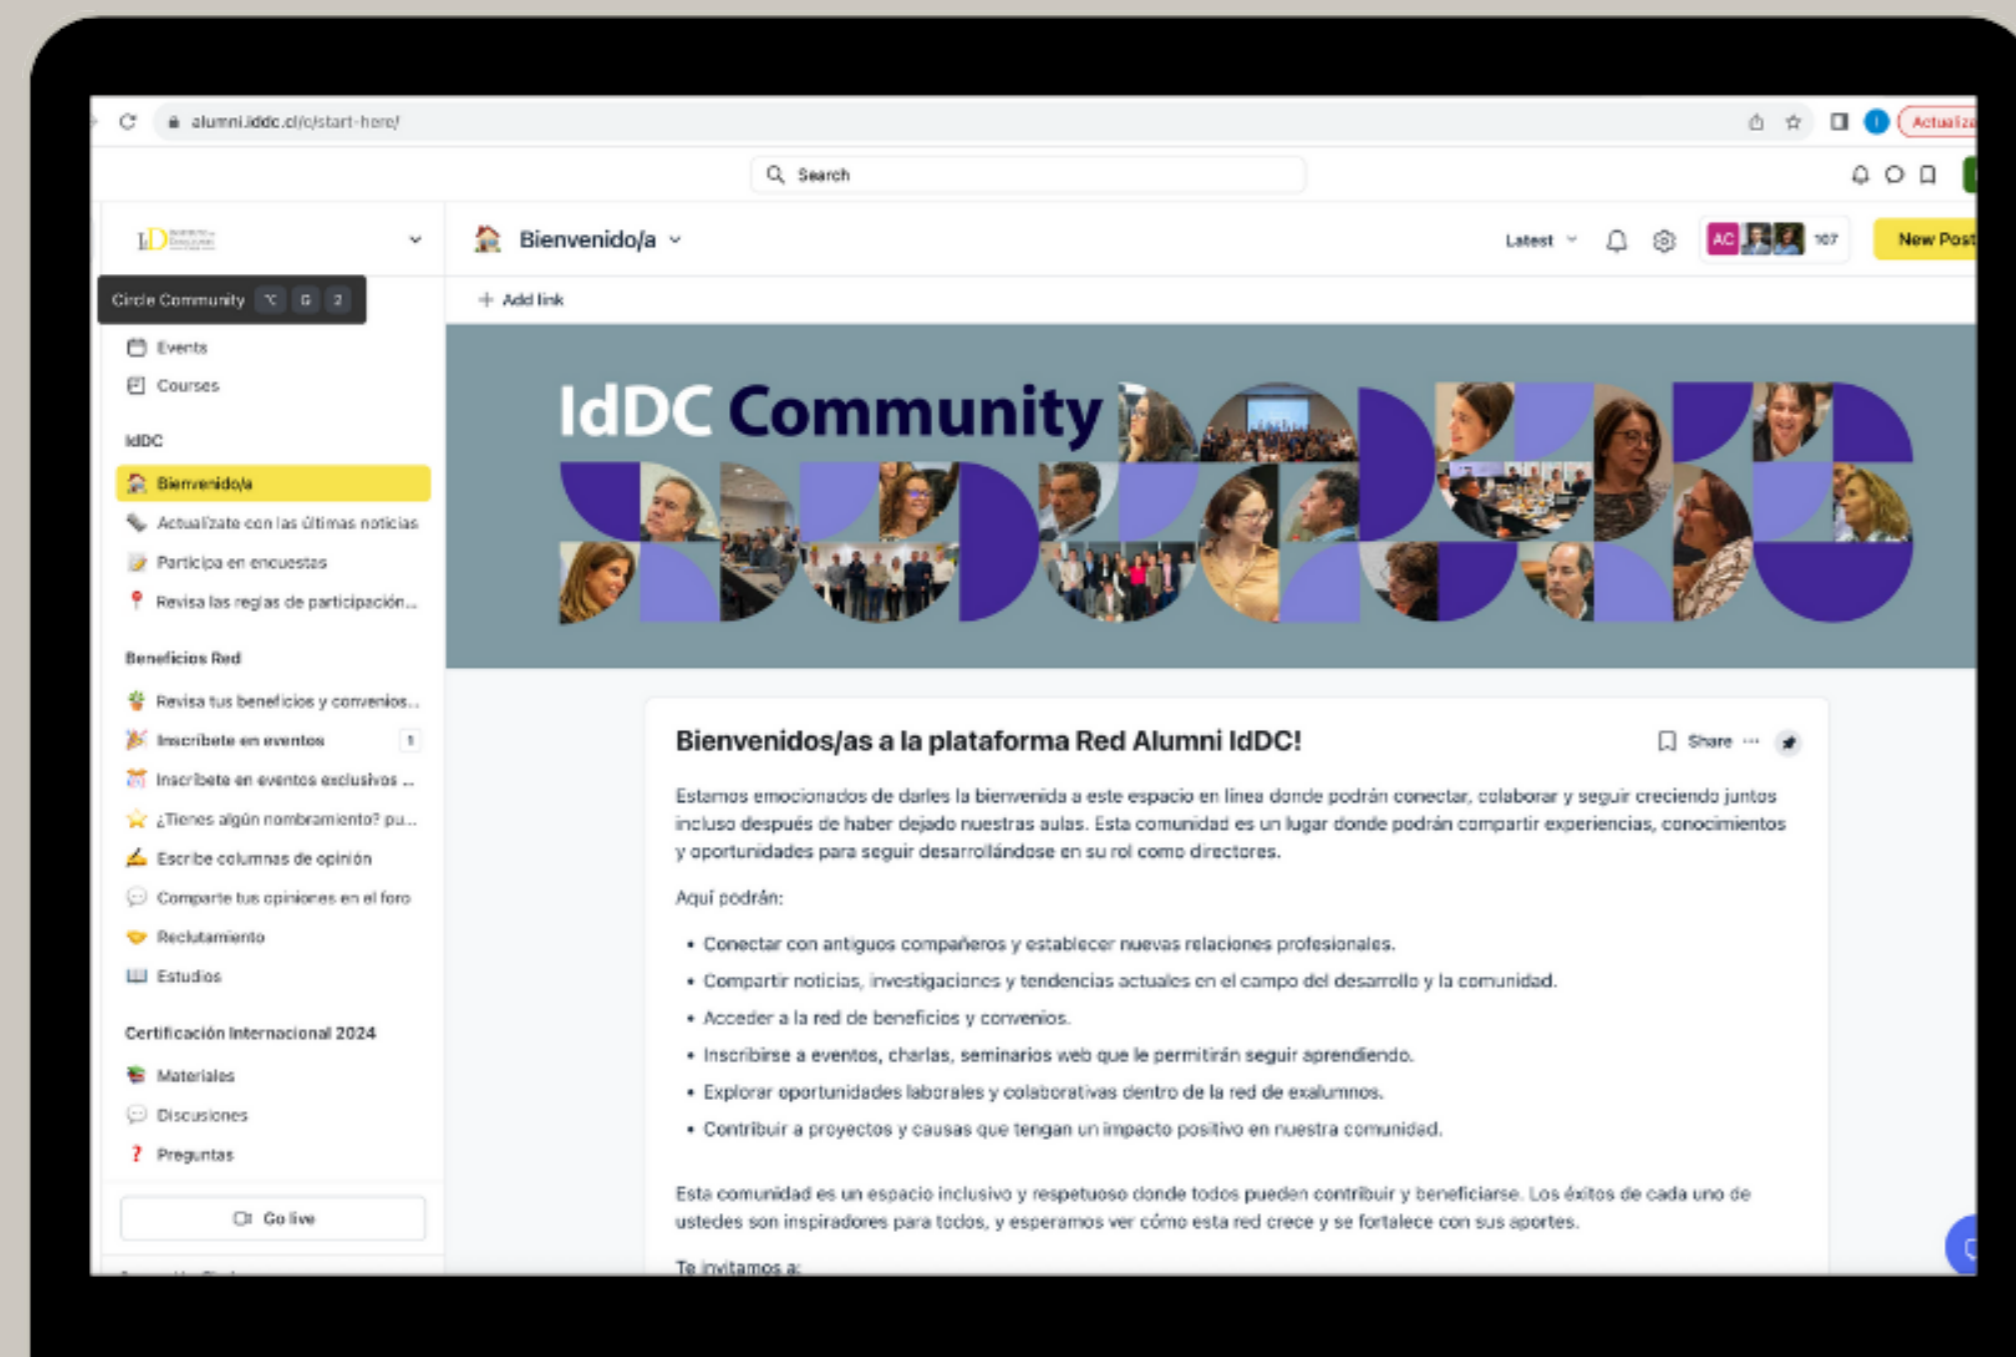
alumni.iddc.cl/c/start-here/

Actualiza

Search

Circle Community ⌥ G 2

Events

Courses

IdDC

Bienvenido/a

Actualízate con las últimas noticias

Participa en encuestas

Revisa las reglas de participación...

Beneficios Red

Revisa tus beneficios y convenios...

Inscríbete en eventos 1

Inscríbete en eventos exclusivos ...

¿Tienes algún nombramiento? pu...

Escribe columnas de opinión

Comparte tus opiniones en el foro

Reclutamiento

Estudios

Certificación Internacional 2024

Materiales

Discusiones

Preguntas

Go live

Bienvenido/a

Latest

AC 107

New Post

Add link

IdDC Community

Bienvenidos/as a la plataforma Red Alumni IdDC!

Share ···

Estamos emocionados de darles la bienvenida a este espacio en línea donde podrán conectar, colaborar y seguir creciendo juntos incluso después de haber dejado nuestras aulas. Esta comunidad es un lugar donde podrán compartir experiencias, conocimientos y oportunidades para seguir desarrollándose en su rol como directores.

Aquí podrán:

- Conectar con antiguos compañeros y establecer nuevas relaciones profesionales.
- Compartir noticias, investigaciones y tendencias actuales en el campo del desarrollo y la comunidad.
- Acceder a la red de beneficios y convenios.
- Inscribirse a eventos, charlas, seminarios web que le permitirán seguir aprendiendo.
- Explorar oportunidades laborales y colaborativas dentro de la red de exalumnos.
- Contribuir a proyectos y causas que tengan un impacto positivo en nuestra comunidad.

Esta comunidad es un espacio inclusivo y respetuoso donde todos pueden contribuir y beneficiarse. Los éxitos de cada uno de ustedes son inspiradores para todos, y esperamos ver cómo esta red crece y se fortalece con sus aportes.

Te invitamos a: